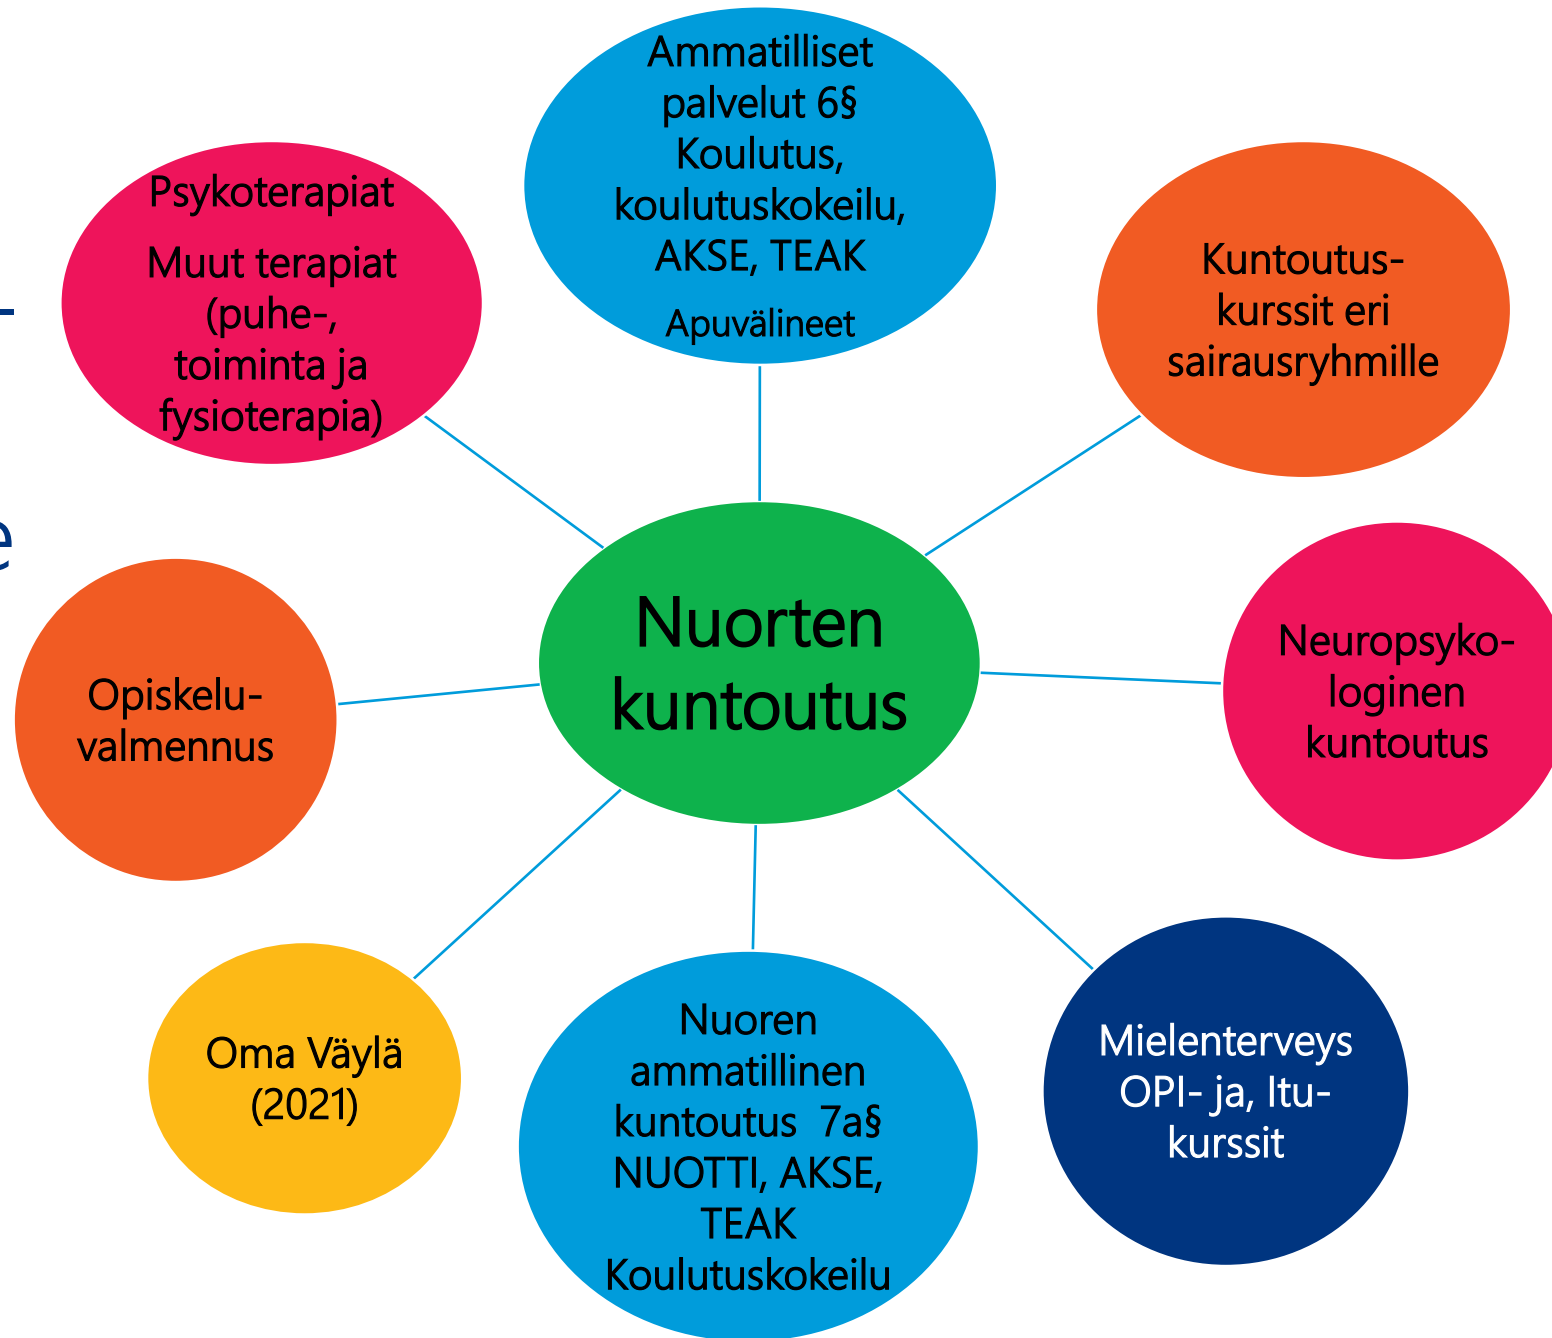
Nuorten kuntoutus

Ammatilliset palvelut 6§ Koulutus, koulutuskokeilu, AKSE, TEAK

Apuvälineet

Kuntoutuskurssit eri sairausryhmille

Neuropsykologinen kuntoutus

Mielenterveys OPI- ja Itukurssit

Nuoren ammatillinen kuntoutus 7a§ NUOTTI, AKSE, TEAK Koulutuskokeilu

Oma Väylä (2021)

Opiskeluvalmennus

Psykoterapiat

Muut terapiat (puhe-, toiminta ja fysioterapia)